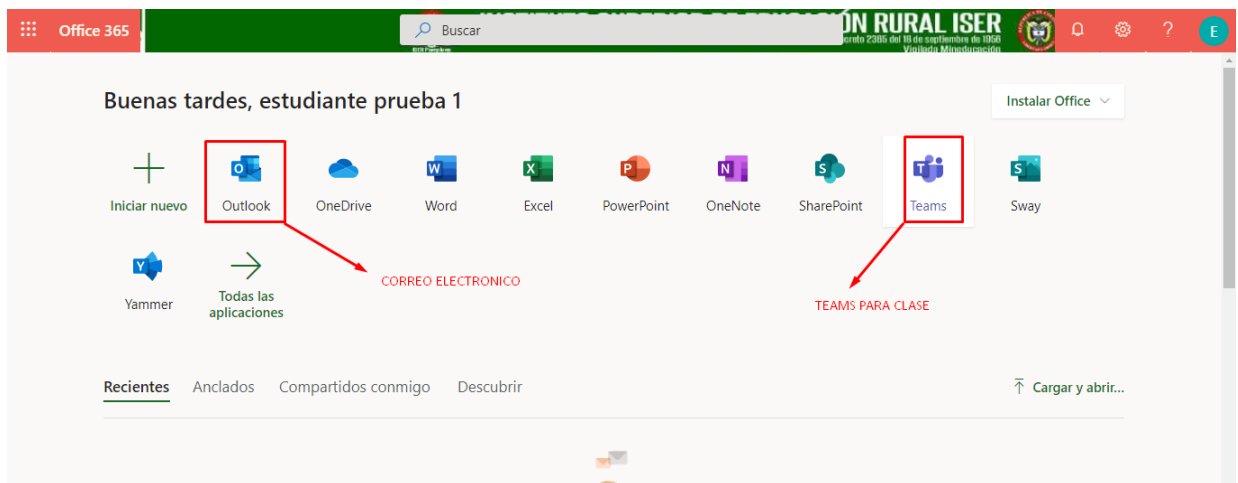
Office 365

Buscar

ÓN RURAL ISER
creto 2365 del 18 de septiembre de 1958
Vigilada Mineducación

E

Buenas tardes, estudiante prueba 1

Instalar Office

Iniciar nuevo

Outlook

OneDrive

Word

Excel

PowerPoint

OneNote

SharePoint

Teams

Sway

Yammer

Todas las aplicaciones

CORREO ELECTRONICO

TEAMS PARA CLASE

Recientes

Anclados

Compartidos conmigo

Descubrir

Cargar y abrir...